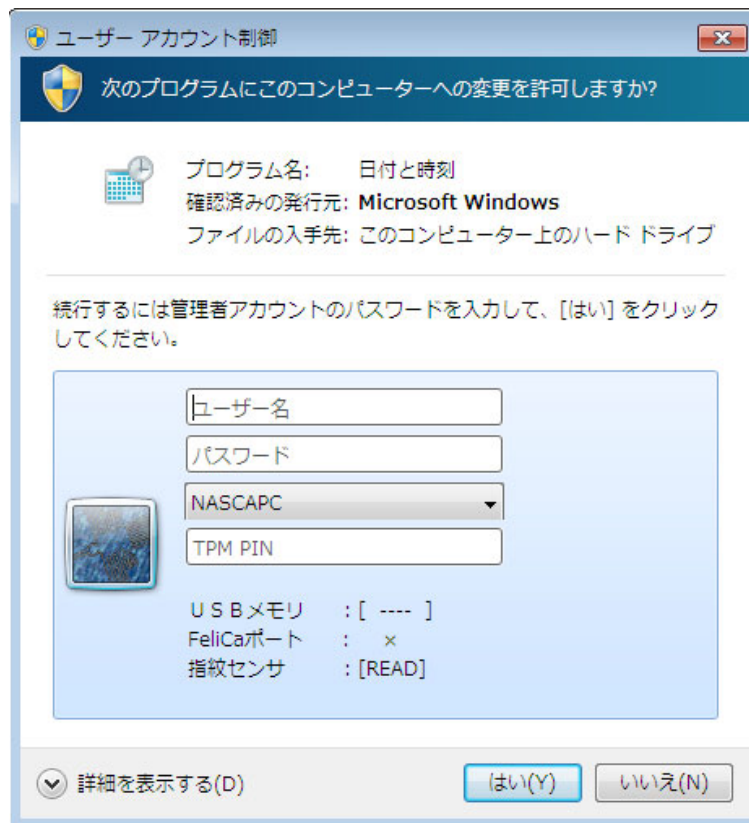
ユーザー アカウント制御

次のプログラムにこのコンピューターへの変更を許可しますか?

プログラム名: 日付と時刻
確認済みの発行元: Microsoft Windows
ファイルの入手先: このコンピューター上のハード ドライブ

続行するには管理者アカウントのパスワードを入力して、[はい] をクリックしてください。

ユーザー名
パスワード
NASCAPC
TPM PIN

USBメモリ : [ ---- ]
FeliCaポート : ×
指紋センサ : [READ]

詳細を表示する(D)
はい(Y)
いいえ(N)